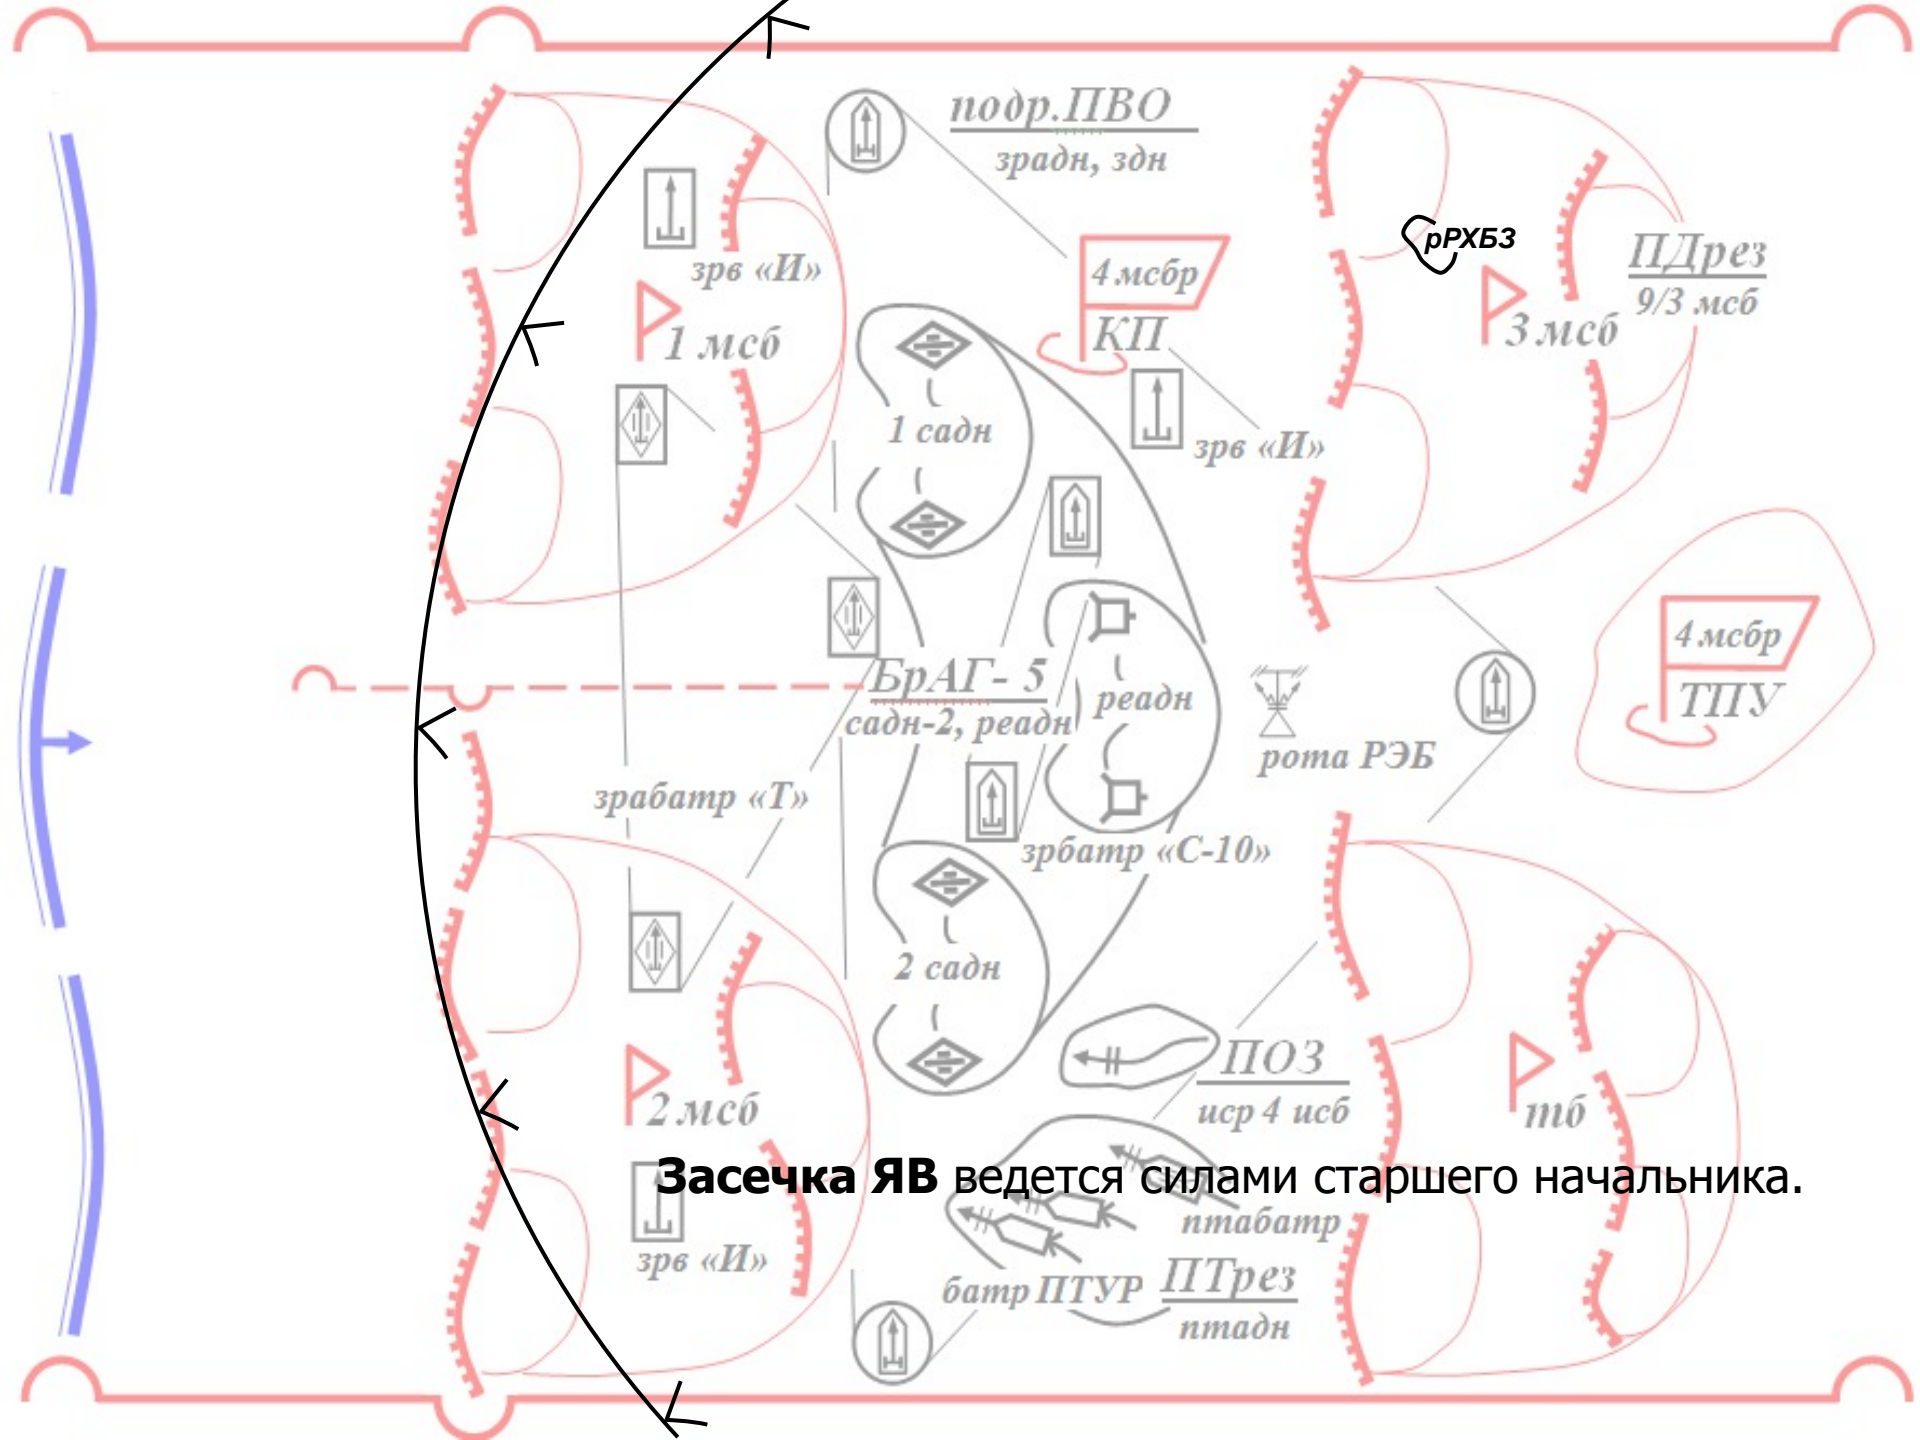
подр.ПВО
зрадн, здн

зрв «И»
1 мсб

4 мсбр
КП

рРХБЗ
ПДрез
9/3 мсб
3 мсб

1 садн
зрв «И»

БрАГ- 5
садн-2, реадн
реадн
рота РЭБ

4 мсбр
ТПУ

зрабатр «Т»
зрбатр «С-10»

2 садн

ПОЗ
иср 4 исб

2 мсб
тб

**Засечка ЯВ** ведется силами старшего начальника.

птабатр
зрв «И»
батр ПТУР
ПТрез
птадн